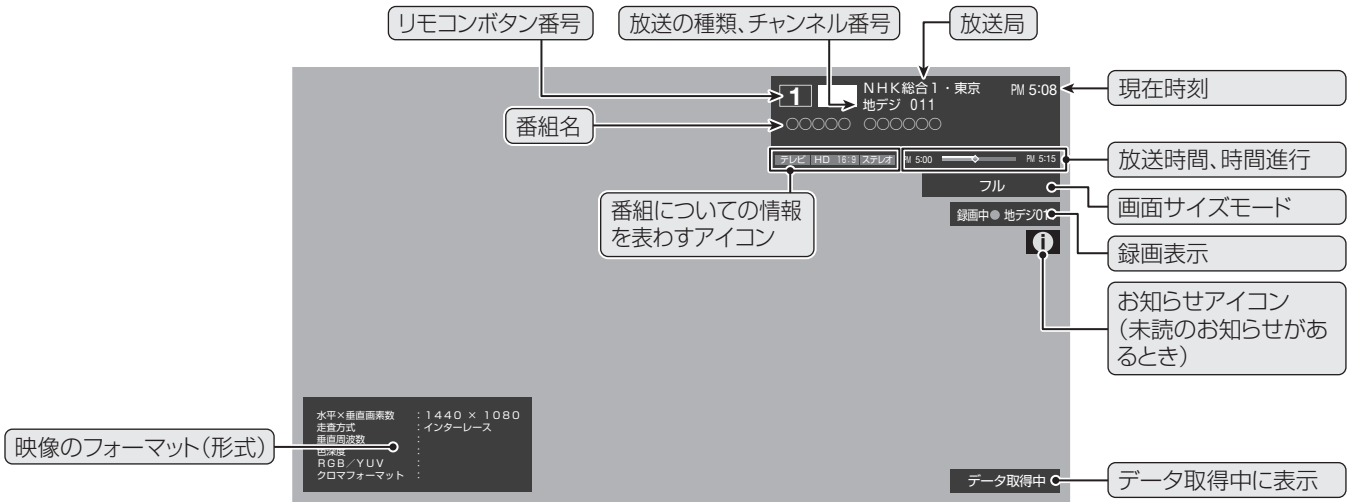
リモコンボタン番号

放送の種類、チャンネル番号

放送局

1

NHK総合1・東京
地デジ 011

PM 5:08

現在時刻

番組名

○○○○○ ○○○○○○

テレビ HD 16:9 ステレオ

PM 5:00 PM 5:15

放送時間、時間進行

番組についての情報を表わすアイコン

フル

画面サイズモード

録画中● 地デジ011

録画表示

お知らせアイコン（未読のお知らせがあるとき）

水平×垂直画素数 : 1440 × 1080
走査方式 : インターレース
垂直周波数 :
色深度 :
RGB／YUV :
クロマフォーマット :

映像のフォーマット（形式）

データ取得中

データ取得中に表示